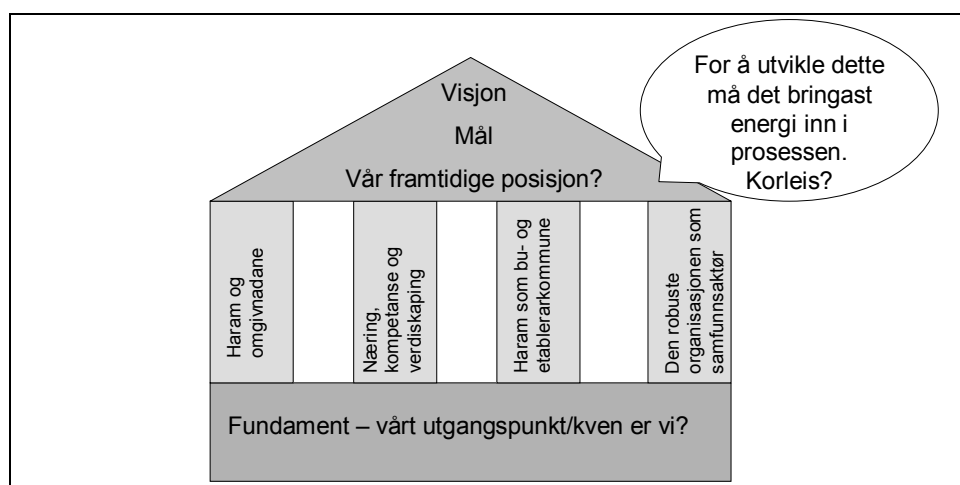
Visjon

Mål

Vår framtidige posisjon?

For å utvikle dette må det bringast energi inn i prosessen. Korleis?

Haram og omgivnadane

Næring, kompetanse og verdiskaping

Haram som bu- og etablerarkommune

Den robuste organisasjonen som samfunnsaktør

Fundament – vårt utgangspunkt/kven er vi?